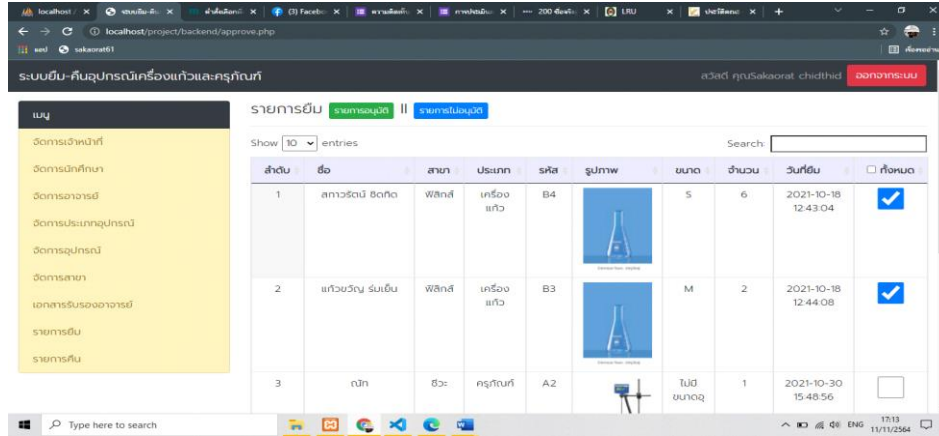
localhost / | ระบบยืม-คืน | คำสั่งเลือก | (3) Faceb | ความต้องก | การปฏิบัติ | 200 ข้อจริง | LRU | ประวัติศาสต

localhost/project/backend/approve.php

sesl sakaorat61

ระบบยืม-คืนอุปกรณ์เครื่องแก้วและครุภัณฑ์

สวัสดี คุณSakaorat chidthid ออกจากระบบ

เมนู

จัดการเจ้าหน้าที่

จัดการนักศึกษา

จัดการอาจารย์

จัดการประเภทอุปกรณ์

จัดการอุปกรณ์

จัดการสาขา

เอกสารรับรองอาจารย์

รายการยืม

รายการคืน

รายการยืม รายการอนุมัติ || รายการไม่อนุมัติ

Show 10 entries

Search:

| ลำดับ | ชื่อ | สาขา | ประเภท | รหัส | รูปภาพ | ขนาด | จำนวน | วันที่ยืม | ทั้งหมด |
|---|---|---|---|---|---|---|---|---|---|
| 1 | สกาวรัตน์ ชิดทิด | ฟิสิกส์ | เครื่องแก้ว | B4 | | S | 6 | 2021-10-18 12:43:04 | |
| 2 | แก้วขวัญ ร่มเย็น | ฟิสิกส์ | เครื่องแก้ว | B3 | | M | 2 | 2021-10-18 12:44:08 | |
| 3 | ณัก | ชีวะ | ครุภัณฑ์ | A2 | | ไม่มีขนาดฯ | 1 | 2021-10-30 15:48:56 | |

Type here to search

ENG 17:13 11/11/2564